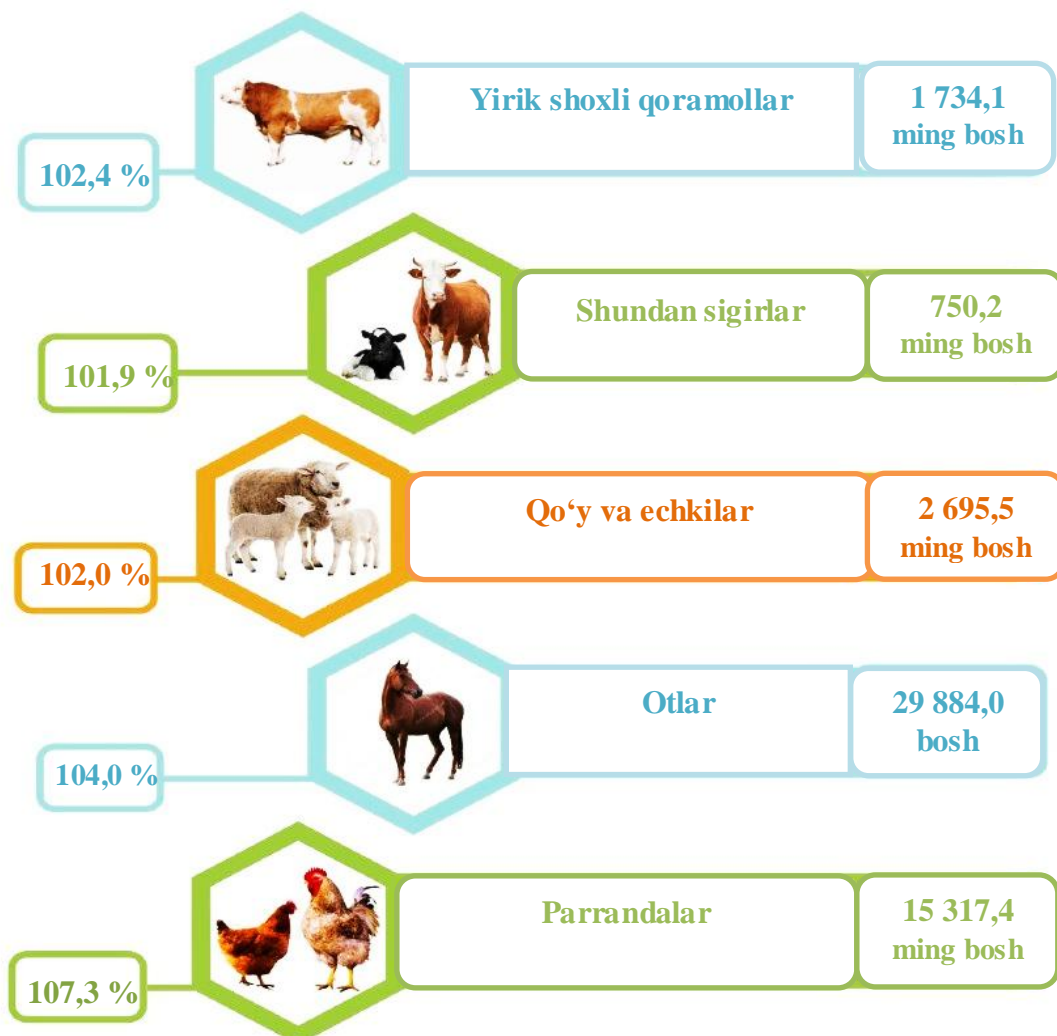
Yirik shoxli qoramollar

1 734,1 ming bosh

102,4 %

Shundan sigirlar

750,2 ming bosh

101,9 %

Qo‘y va echkilar

2 695,5 ming bosh

102,0 %

Otlar

29 884,0 bosh

104,0 %

Parrandalar

15 317,4 ming bosh

107,3 %